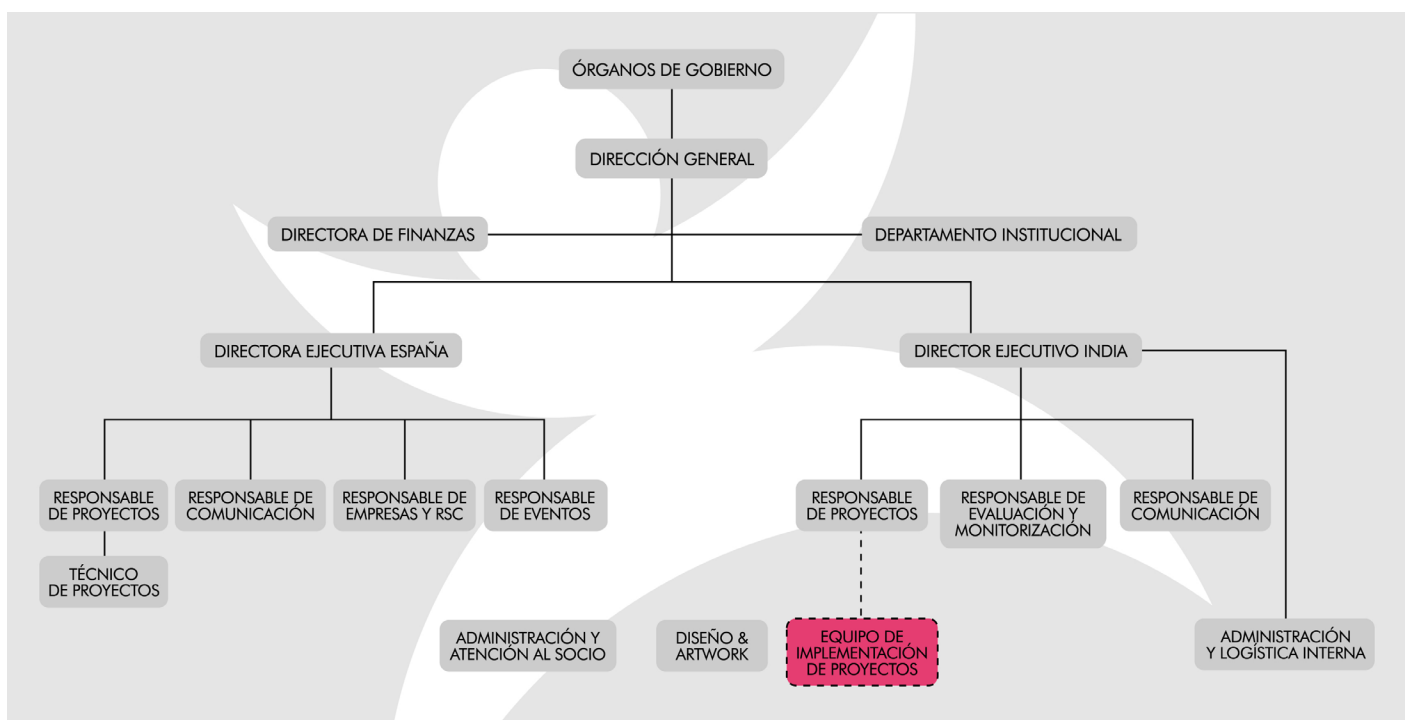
ÓRGANOS DE GOBIERNO

DIRECCIÓN GENERAL

DIRECTORA DE FINANZAS

DEPARTAMENTO INSTITUCIONAL

DIRECTORA EJECUTIVA ESPAÑA

DIRECTOR EJECUTIVO INDIA

RESPONSABLE DE PROYECTOS

RESPONSABLE DE COMUNICACIÓN

RESPONSABLE DE EMPRESAS Y RSC

RESPONSABLE DE EVENTOS

TÉCNICO DE PROYECTOS

RESPONSABLE DE PROYECTOS

RESPONSABLE DE EVALUACIÓN Y MONITORIZACIÓN

RESPONSABLE DE COMUNICACIÓN

ADMINISTRACIÓN Y ATENCIÓN AL SOCIO

DISEÑO & ARTWORK

EQUIPO DE IMPLEMENTACIÓN DE PROYECTOS

ADMINISTRACIÓN Y LOGÍSTICA INTERNA